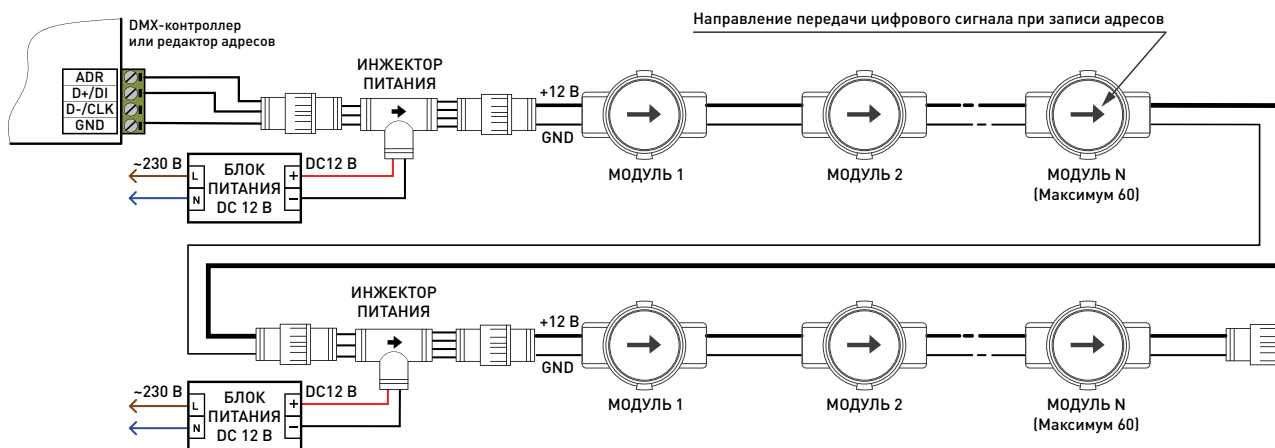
DMX-контроллер
или редактор адресов

Направление передачи цифрового сигнала при записи адресов

ADR
D+/DI
D-/CLK
GND

ИНЖЕКТОР
ПИТАНИЯ

+12 В
GND

~230 В
L
N
БЛОК
ПИТАНИЯ
DC 12 В
DC12 В
+
−

МОДУЛЬ 1
МОДУЛЬ 2
МОДУЛЬ N
(Максимум 60)

ИНЖЕКТОР
ПИТАНИЯ

+12 В
GND

~230 В
L
N
БЛОК
ПИТАНИЯ
DC 12 В
DC12 В
+
−

МОДУЛЬ 1
МОДУЛЬ 2
МОДУЛЬ N
(Максимум 60)